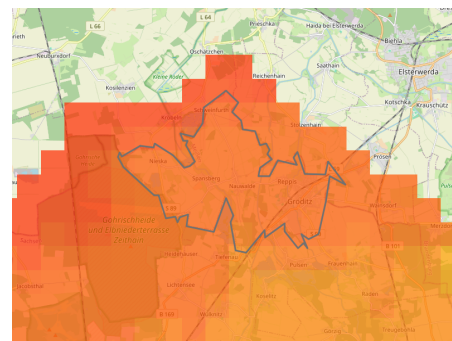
L 66
L 64
Prieschka
Haida bei Elsterwerda
Biehla
Elsterwerda
Neuburxdorf
Oschätzchen
Saathain
Kleine Röder
Reichenhain
Kotschka
Krauschütz
Koßlenzien
Schweinfurth
Kröbeln
Dreska
Lönnewitz
Prösen
Spansberg
Nauwalde
Reppis
Gröditz
Wainsdorf
Gohrischheide und Elbniederterrasse Zeithain
S 89
B 169
B 101
Jacobsthal
Tiefenau
Pulsen
Nieska
Lichtensee
Wülknitz
Koselitz
Zschauitz
Streumen
Glaubitz
Röderau
Gorzig
Frauenhain